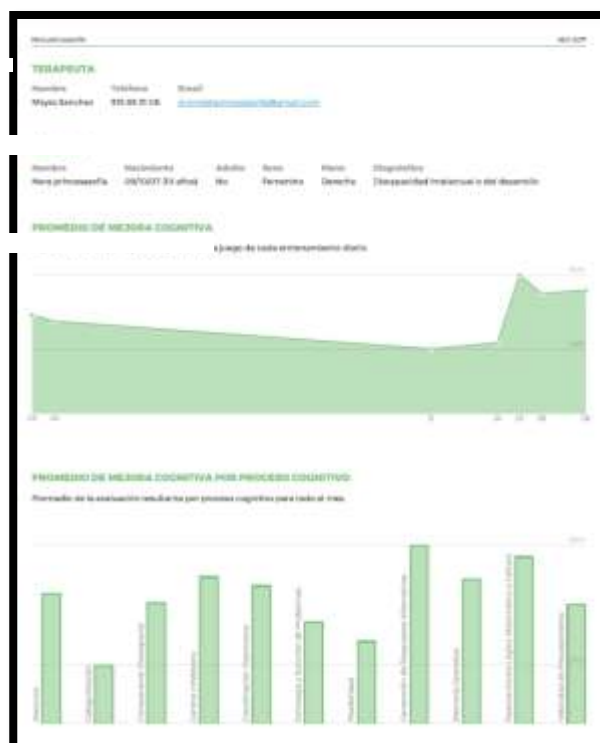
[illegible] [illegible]

TERAPEUTA

Nombre Teléfono Email
Mayra Sanchez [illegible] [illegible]

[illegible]

Nombre Nacimiento Adulto Sexo Mano Diagnóstico
Nora princesaeofia 09/10/07 (13 años) No Femenino Derecha Discapacidad Intelectual o del desarrollo

PROMEDIO DE MEJORA COGNITIVA

a juego de cada entrenamiento diario

PROMEDIO DE MEJORA COGNITIVA POR PROCESO COGNITIVO

Promedio de la evaluación resultante por proceso cognitivo para cada el mes

Memoria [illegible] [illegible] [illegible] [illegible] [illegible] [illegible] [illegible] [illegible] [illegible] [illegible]